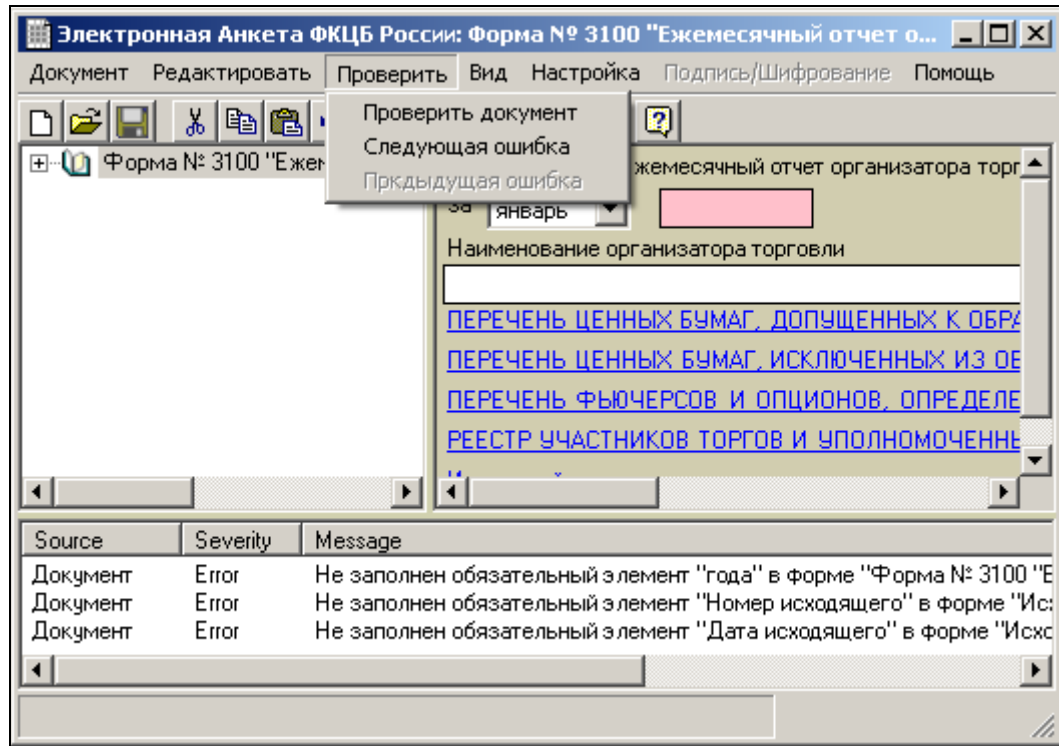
Электронная Анкета ФКЦБ России: Форма № 3100 "Ежемесячный отчет о...

Документ Редактировать Проверить Вид Настройка Подпись/Шифрование Помощь

Проверить документ
Следующая ошибка
Пркдыдущая ошибка

Форма № 3100 "Ежем

жемесячный отчет организатора торг

За январь

Наименование организатора торговли

ПЕРЕЧЕНЬ ЦЕННЫХ БУМАГ, ДОПУЩЕННЫХ К ОБРА

ПЕРЕЧЕНЬ ЦЕННЫХ БУМАГ, ИСКЛЮЧЕННЫХ ИЗ ОБ

ПЕРЕЧЕНЬ ФЬЮЧЕРСОВ И ОПЦИОНОВ, ОПРЕДЕЛЕ

РЕЕСТР УЧАСТНИКОВ ТОРГОВ И УПОЛНОМОЧЕННЬ

| Source | Severity | Message |
|---|---|---|
| Документ | Error | Не заполнен обязательный элемент "года" в форме "Форма № 3100 "Е |
| Документ | Error | Не заполнен обязательный элемент "Номер исходящего" в форме "Ис |
| Документ | Error | Не заполнен обязательный элемент "Дата исходящего" в форме "Исхо |